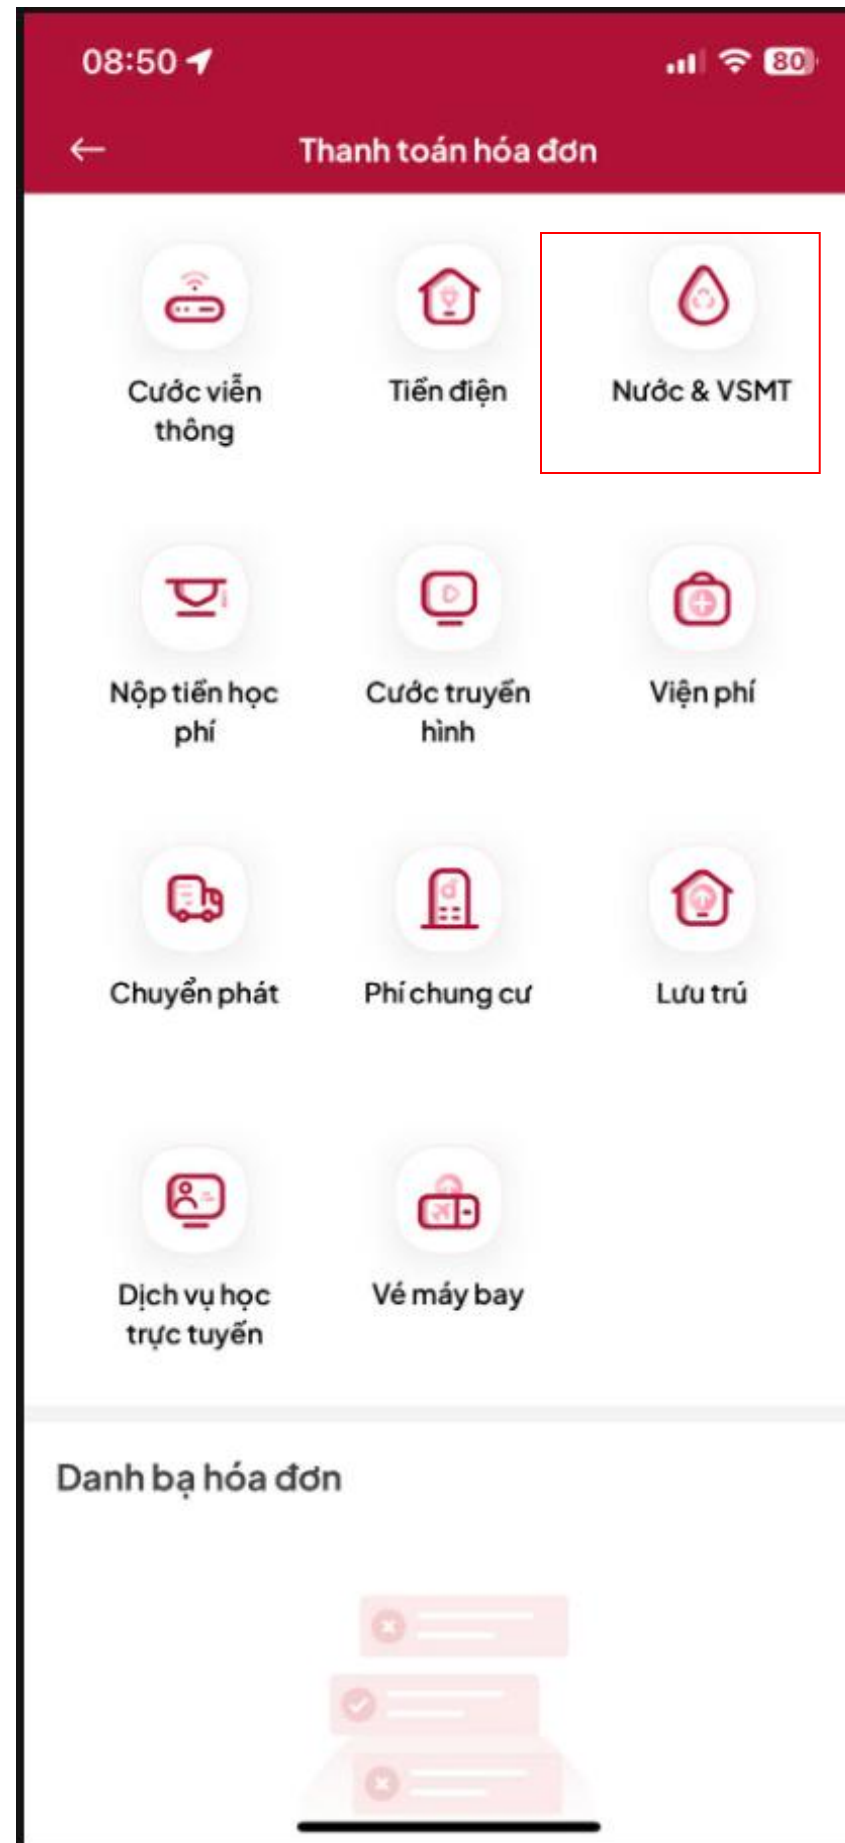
08:50

80

Thanh toán hóa đơn

Cước viễn thông

Tiền điện

Nước & VSMT

Nộp tiền học phí

Cước truyền hình

Viện phí

Chuyển phát

Phí chung cư

Lưu trú

Dịch vụ học trực tuyến

Vé máy bay

Danh bạ hóa đơn